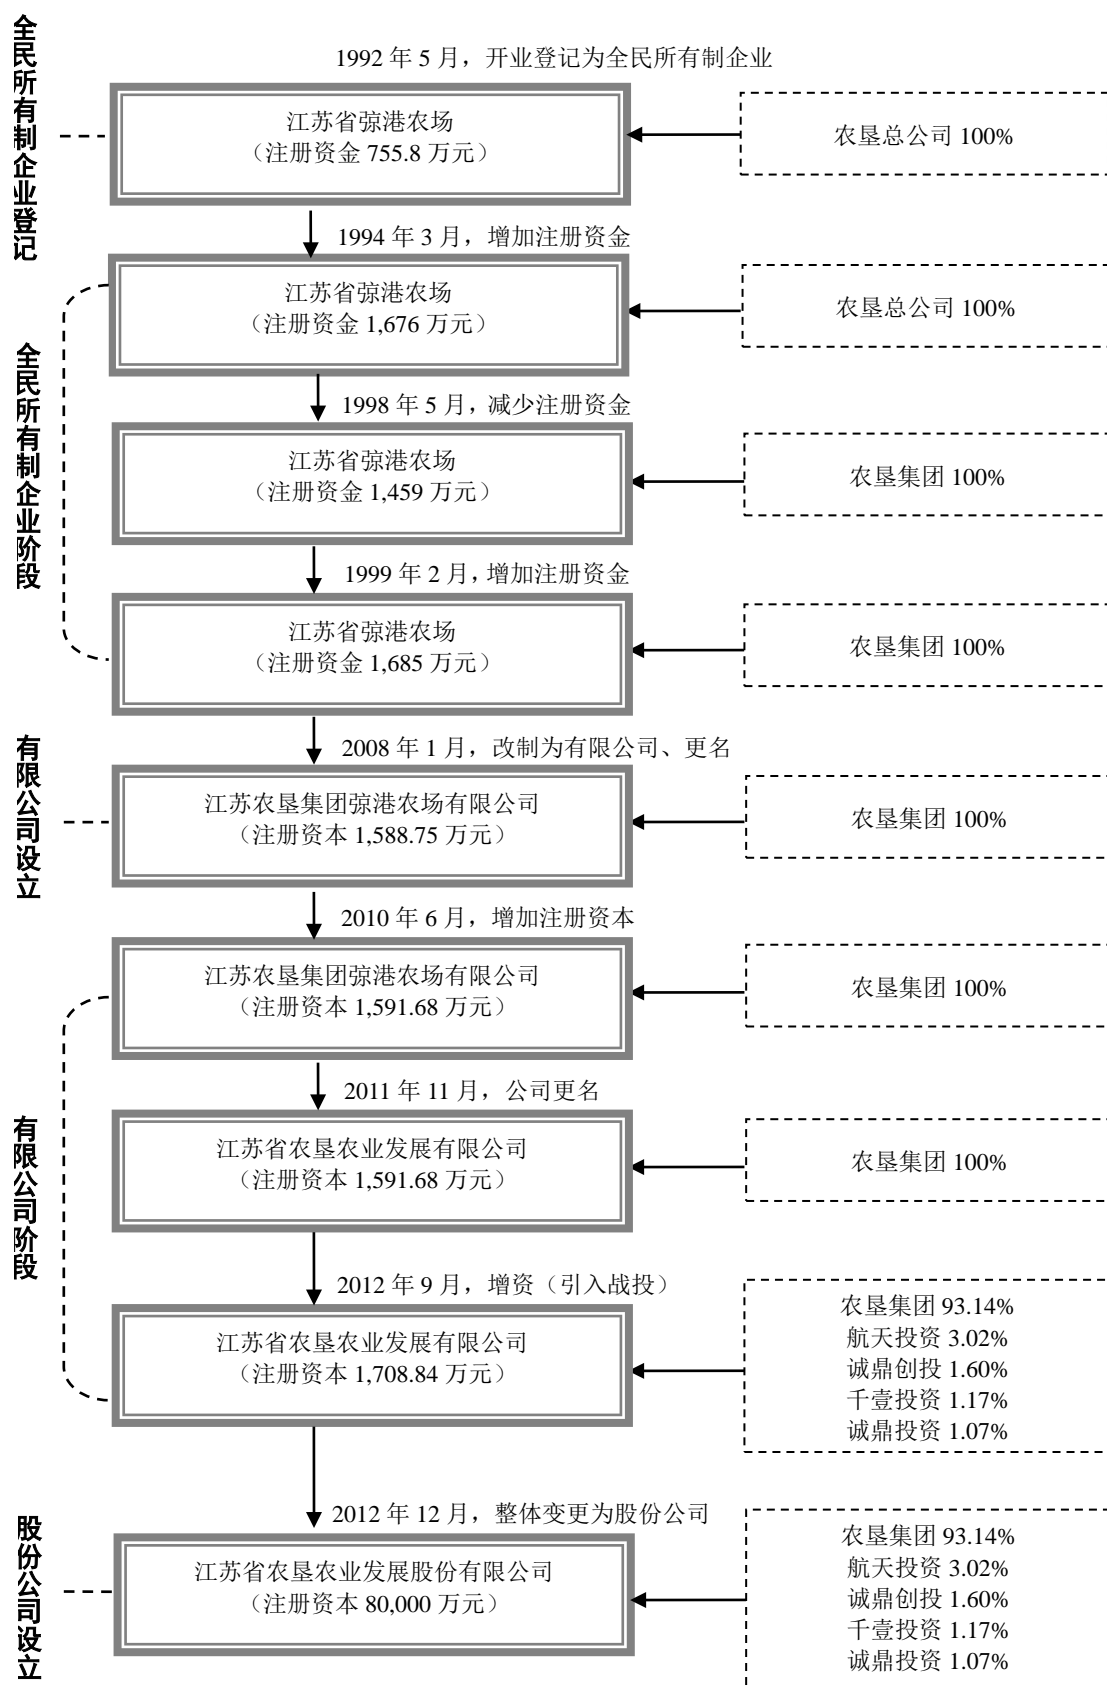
全民所有制企业登记

1992 年 5 月，开业登记为全民所有制企业

江苏省弶港农场
（注册资金 755.8 万元）

农垦总公司 100%

1994 年 3 月，增加注册资金

全民所有制企业阶段

江苏省弶港农场
（注册资金 1,676 万元）

农垦总公司 100%

1998 年 5 月，减少注册资金

江苏省弶港农场
（注册资金 1,459 万元）

农垦集团 100%

1999 年 2 月，增加注册资金

江苏省弶港农场
（注册资金 1,685 万元）

农垦集团 100%

2008 年 1 月，改制为有限公司、更名

有限公司设立

江苏农垦集团弶港农场有限公司
（注册资本 1,588.75 万元）

农垦集团 100%

2010 年 6 月，增加注册资本

有限公司阶段

江苏农垦集团弶港农场有限公司
（注册资本 1,591.68 万元）

农垦集团 100%

2011 年 11 月，公司更名

江苏省农垦农业发展有限公司
（注册资本 1,591.68 万元）

农垦集团 100%

2012 年 9 月，增资（引入战投）

江苏省农垦农业发展有限公司
（注册资本 1,708.84 万元）

农垦集团 93.14%
航天投资 3.02%
诚鼎创投 1.60%
千壹投资 1.17%
诚鼎投资 1.07%

2012 年 12 月，整体变更为股份公司

股份公司设立

江苏省农垦农业发展股份有限公司
（注册资本 80,000 万元）

农垦集团 93.14%
航天投资 3.02%
诚鼎创投 1.60%
千壹投资 1.17%
诚鼎投资 1.07%